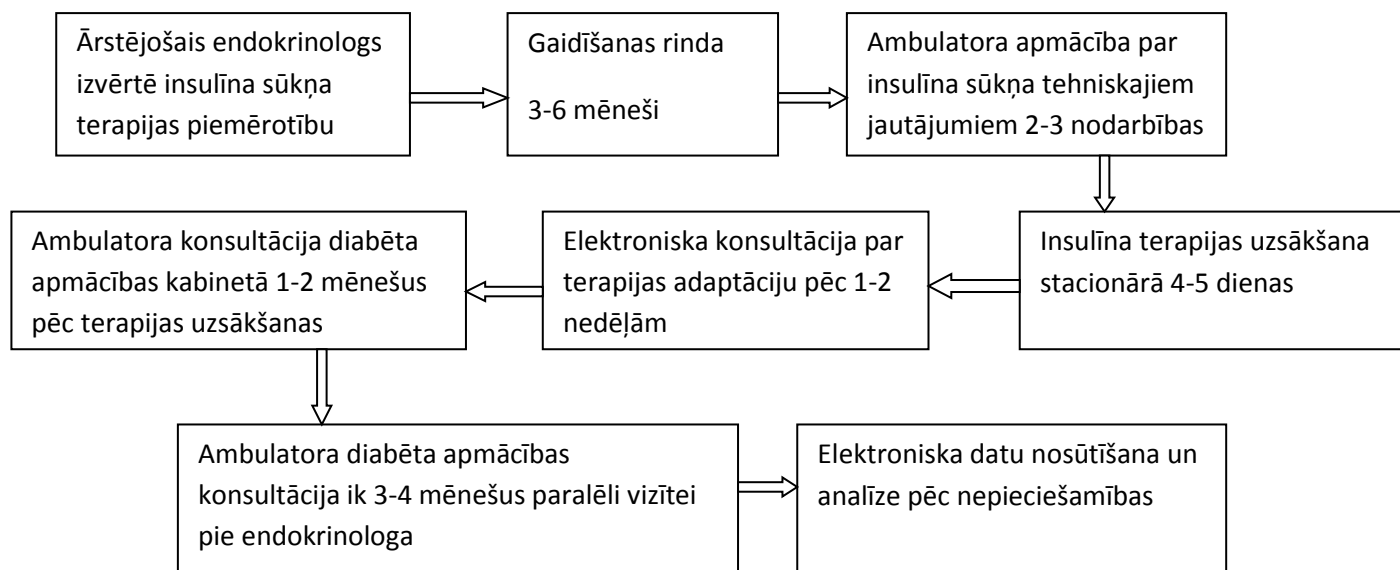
Ārstējošais endokrinologs izvērtē insulīna sūkņa terapijas piemērotību

Gaidīšanas rinda

3-6 mēneši

Ambulatora apmācība par insulīna sūkņa tehniskajiem jautājumiem 2-3 nodarbības

Insulīna terapijas uzsākšana stacionārā 4-5 dienas

Elektroniska konsultācija par terapijas adaptāciju pēc 1-2 nedēļām

Ambulatora konsultācija diabēta apmācības kabinetā 1-2 mēnešus pēc terapijas uzsākšanas

Ambulatora diabēta apmācības konsultācija ik 3-4 mēnešus paralēli vizītei pie endokrinologa

Elektroniska datu nosūtīšana un analīze pēc nepieciešamības